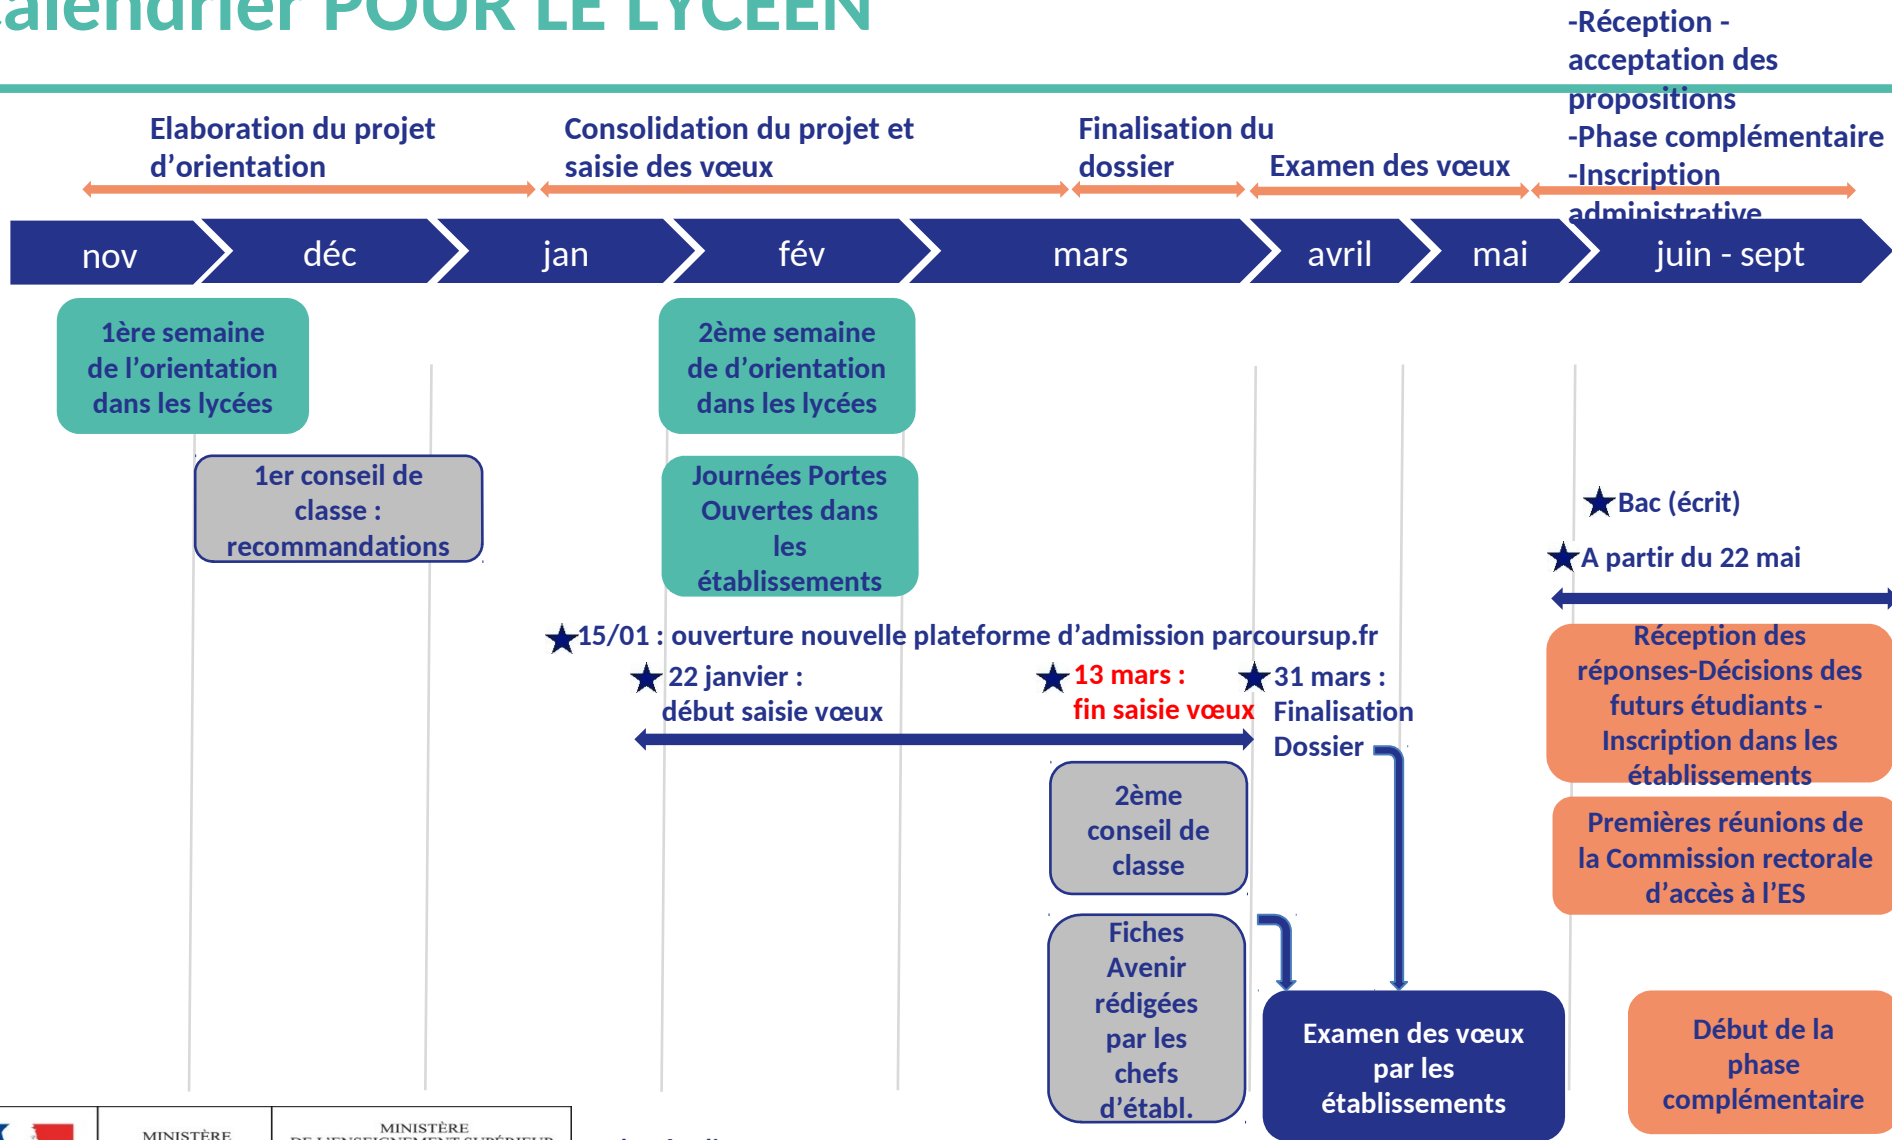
alendrier POUR LE LYCEEN

-Réception - acceptation des propositions
-Phase complémentaire
-Inscription administrative

Elaboration du projet d'orientation

Consolidation du projet et saisie des vœux

Finalisation du dossier

Examen des vœux

nov
déc
jan
fév
mars
avril
mai
juin - sept

1ère semaine de l'orientation dans les lycées

2ème semaine de d'orientation dans les lycées

1er conseil de classe : recommandations

Journées Portes Ouvertes dans les établissements

Bac (écrit)

A partir du 22 mai

15/01 : ouverture nouvelle plateforme d'admission parcoursup.fr

22 janvier : début saisie vœux

13 mars : fin saisie vœux

31 mars : Finalisation Dossier

Réception des réponses-Décisions des futurs étudiants - Inscription dans les établissements

2ème conseil de classe

Premières réunions de la Commission rectorale d'accès à l'ES

Fiches Avenir rédigées par les chefs d'établ.

Examen des vœux par les établissements

Début de la phase complémentaire

MINISTÈRE

MINISTÈRE DE L'ENSEIGNEMENT SUPÉRIEUR